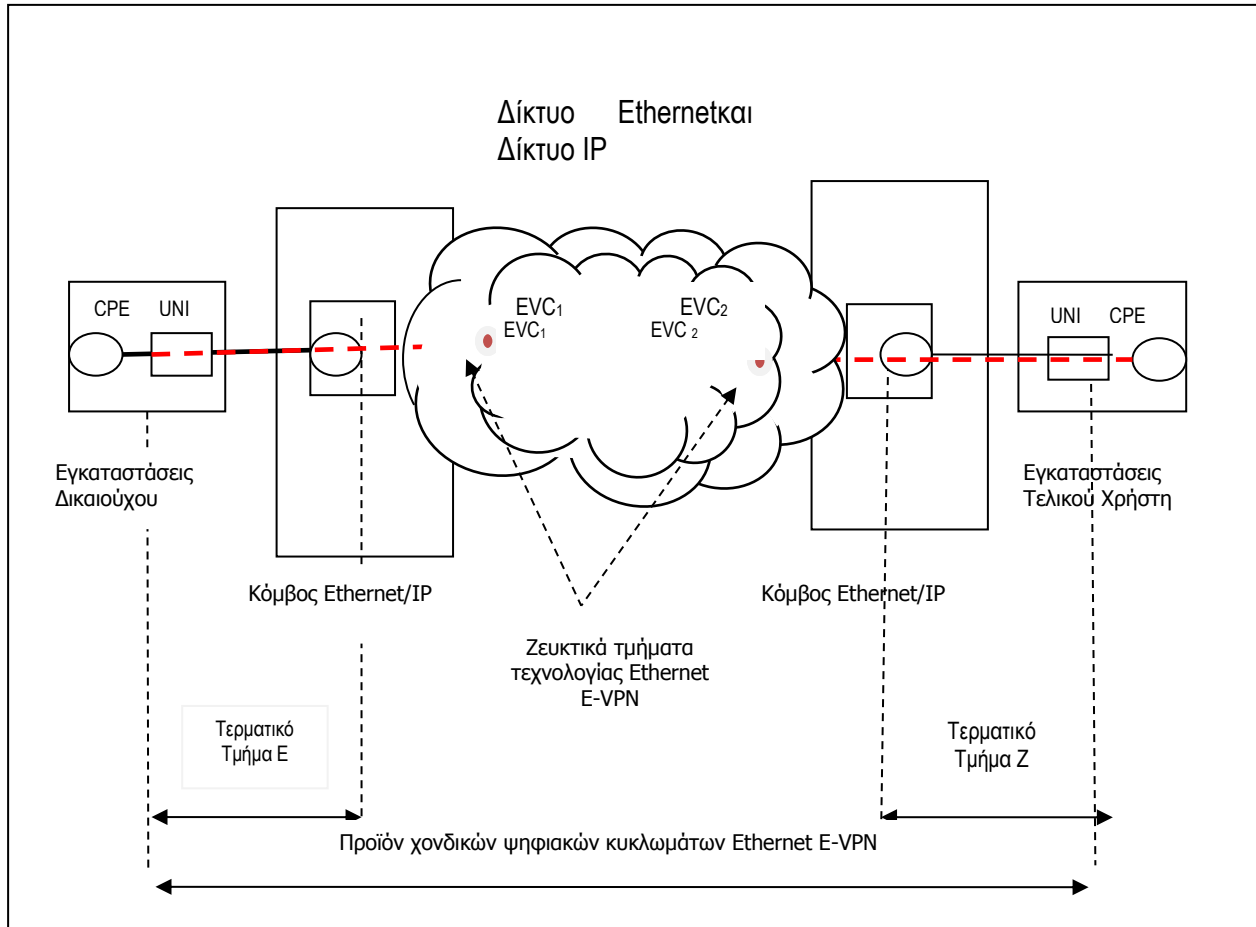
Δίκτυο Ethernetκαι Δίκτυο IP

CPE UNI

EVC$_1$
EVC$_1$

EVC$_2$
EVC $_2$

UNI CPE

Εγκαταστάσεις Δικαιούχου

Εγκαταστάσεις Τελικού Χρήστη

Κόμβος Ethernet/IP

Κόμβος Ethernet/IP

Ζευκτικά τμήματα τεχνολογίας Ethernet E-VPN

Τερματικό Τμήμα Ε

Τερματικό Τμήμα Ζ

Προϊόν χονδικών ψηφιακών κυκλωμάτων Ethernet E-VPN